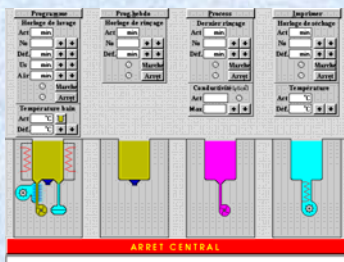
Programme
Horloge de lavage
Act min
Nc min + +
Déf min + +
Us min + +
A.lr min + +
Marche
Arret
Temperature bain
Act °C
Déf °C + +

Prog hebdo
Horloge de rinçage
Act min
Nc + +
Déf + +
Marche
Arret

Process
Dernier rinçage
Act min
Déf min + +
Marche
Arret
Conductivité(µS/cm)
Act
Max + +

Imprimer
Horloge de séchage
Act min
Déf min + +
Marche
Arret
Température
Act °C
Déf °C + +

ARRET CENTRAL